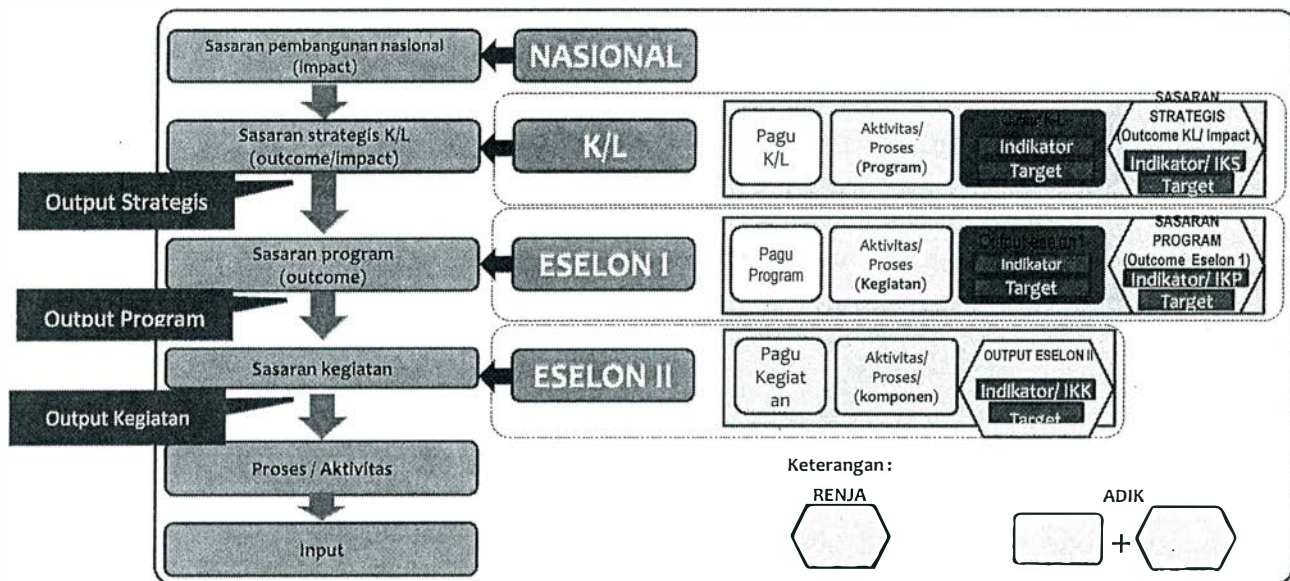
Sasaran pembangunan nasional (impact)

NASIONAL

Sasaran strategis K/L (outcome/impact)

K/L

Pagu K/L

Aktivitas/ Proses (Program)

Output K/L
Indikator
Target

SASARAN STRATEGIS (Outcome KL/ Impact)
Indikator/ IKS
Target

Output Strategis

Sasaran program (outcome)

ESELON I

Pagu Program

Aktivitas/ Proses (Kegiatan)

Output eselon I
Indikator
Target

SASARAN PROGRAM (Outcome Eselon 1)
Indikator/ IKP
Target

Output Program

Sasaran kegiatan

ESELON II

Pagu Kegiatan

Aktivitas/ Proses/ (komponen)

OUTPUT ESELON II
Indikator/ IKK
Target

Output Kegiatan

Proses / Aktivitas

Input

Keterangan :

RENJA

ADIK

+